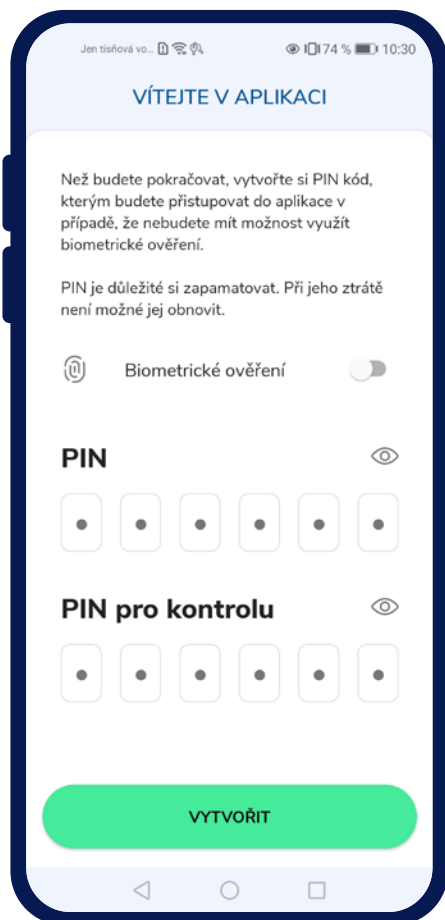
Jen tísňová vo... 74 % 10:30

VÍTEJTE V APLIKACI

Než budete pokračovat, vytvořte si PIN kód, kterým budete přistupovat do aplikace v případě, že nebudete mít možnost využít biometrické ověření.

PIN je důležité si zapamatovat. Při jeho ztrátě není možné jej obnovit.

Biometrické ověření

PIN

PIN pro kontrolu

VYTVOŘIT